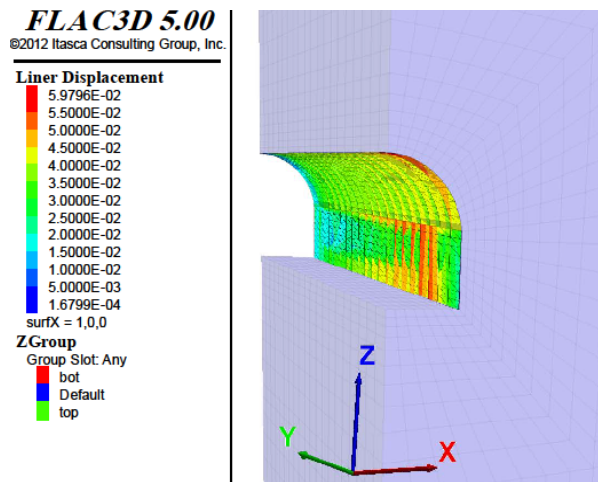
FLAC3D 5.00
©2012 Itasca Consulting Group, Inc.

Liner Displacement
5.9796E-02
5.5000E-02
5.0000E-02
4.5000E-02
4.0000E-02
3.5000E-02
3.0000E-02
2.5000E-02
2.0000E-02
1.5000E-02
1.0000E-02
5.0000E-03
1.6799E-04
surfX = 1,0,0

ZGroup
Group Slot: Any
bot
Default
top

Z
Y
X